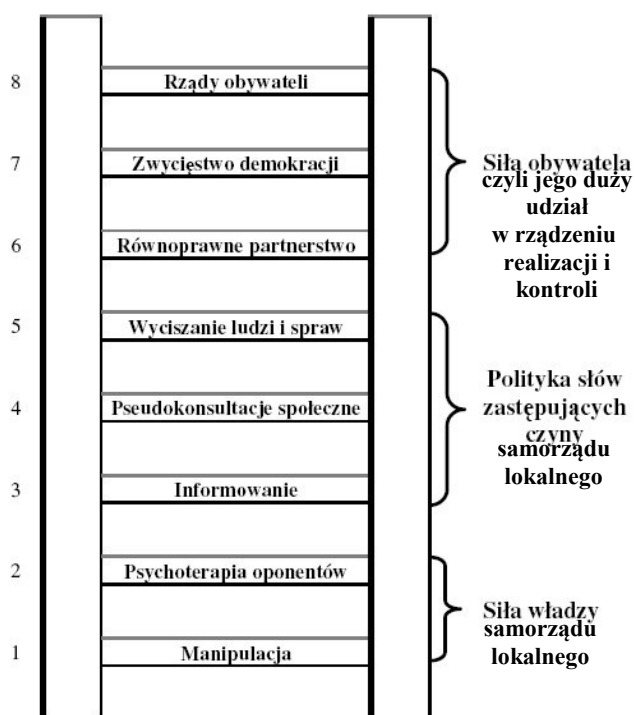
8 Rządy obywateli

7 Zwycięstwo demokracji

6 Równoprawne partnerstwo

5 Wyciszanie ludzi i spraw

4 Pseudokonsultacje społeczne

3 Informowanie

2 Psychoterapia oponentów

1 Manipulacja

Siła obywatela czyli jego duży udział w rządzeniu realizacji i kontroli

Polityka słów zastępujących czyny samorządu lokalnego

Siła władzy samorządu lokalnego